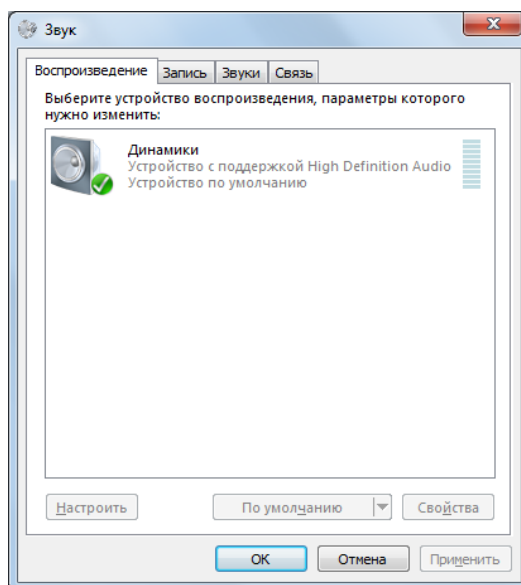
Звук

Воспроизведение | Запись | Звуки | Связь

Выберите устройство воспроизведения, параметры которого нужно изменить:

Динамики
Устройство с поддержкой High Definition Audio
Устройство по умолчанию

Настроить
По умолчанию
Свойства
OK
Отмена
Применить